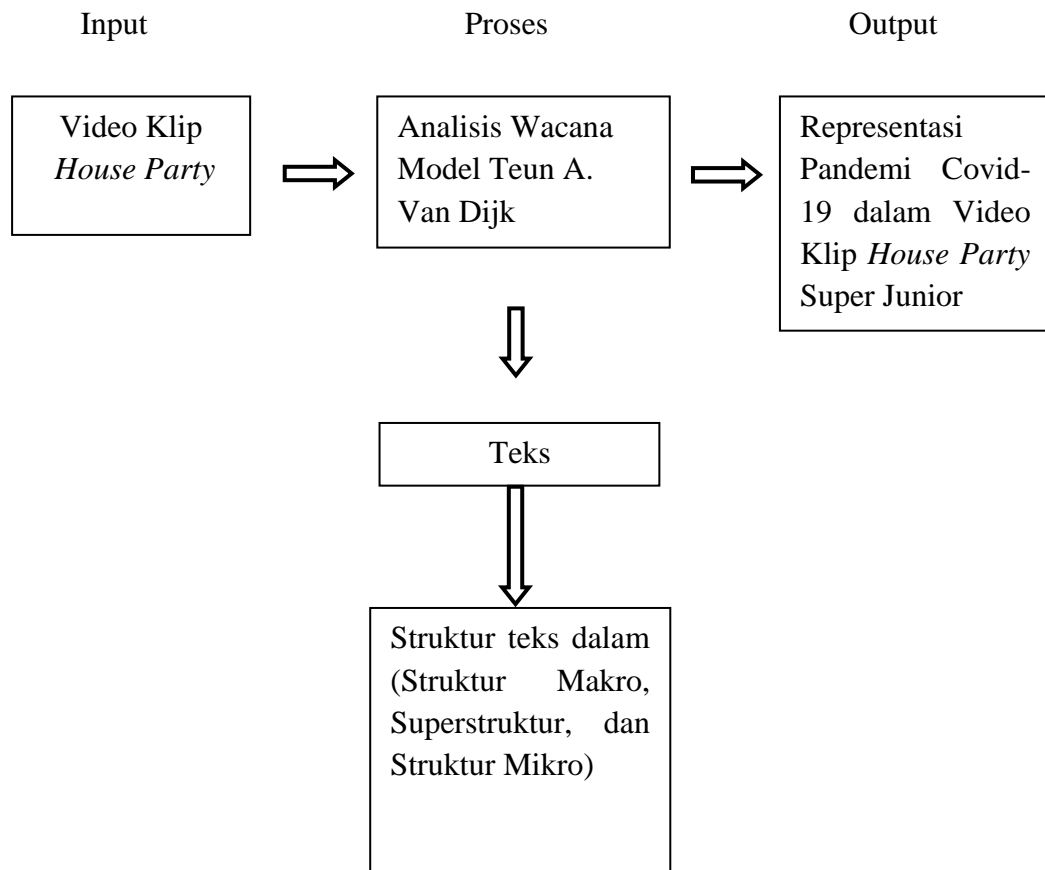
Input

Proses

Output

Video Klip *House Party*

Analisis Wacana Model Teun A. Van Dijk

Representasi Pandemi Covid-19 dalam Video Klip *House Party* Super Junior

Teks

Struktur teks dalam (Struktur Makro, Superstruktur, dan Struktur Mikro)